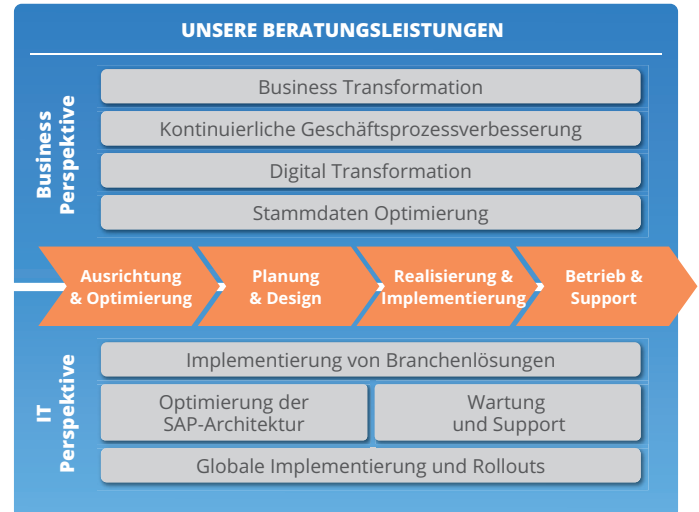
UNSERE BERATUNGSLEISTUNGEN

Business Perspektive

Business Transformation

Kontinuierliche Geschäftsprozessverbesserung

Digital Transformation

Stammdaten Optimierung

Ausrichtung & Optimierung

Planung & Design

Realisierung & Implementierung

Betrieb & Support

IT Perspektive

Implementierung von Branchenlösungen

Optimierung der SAP-Architektur

Wartung und Support

Globale Implementierung und Rollouts